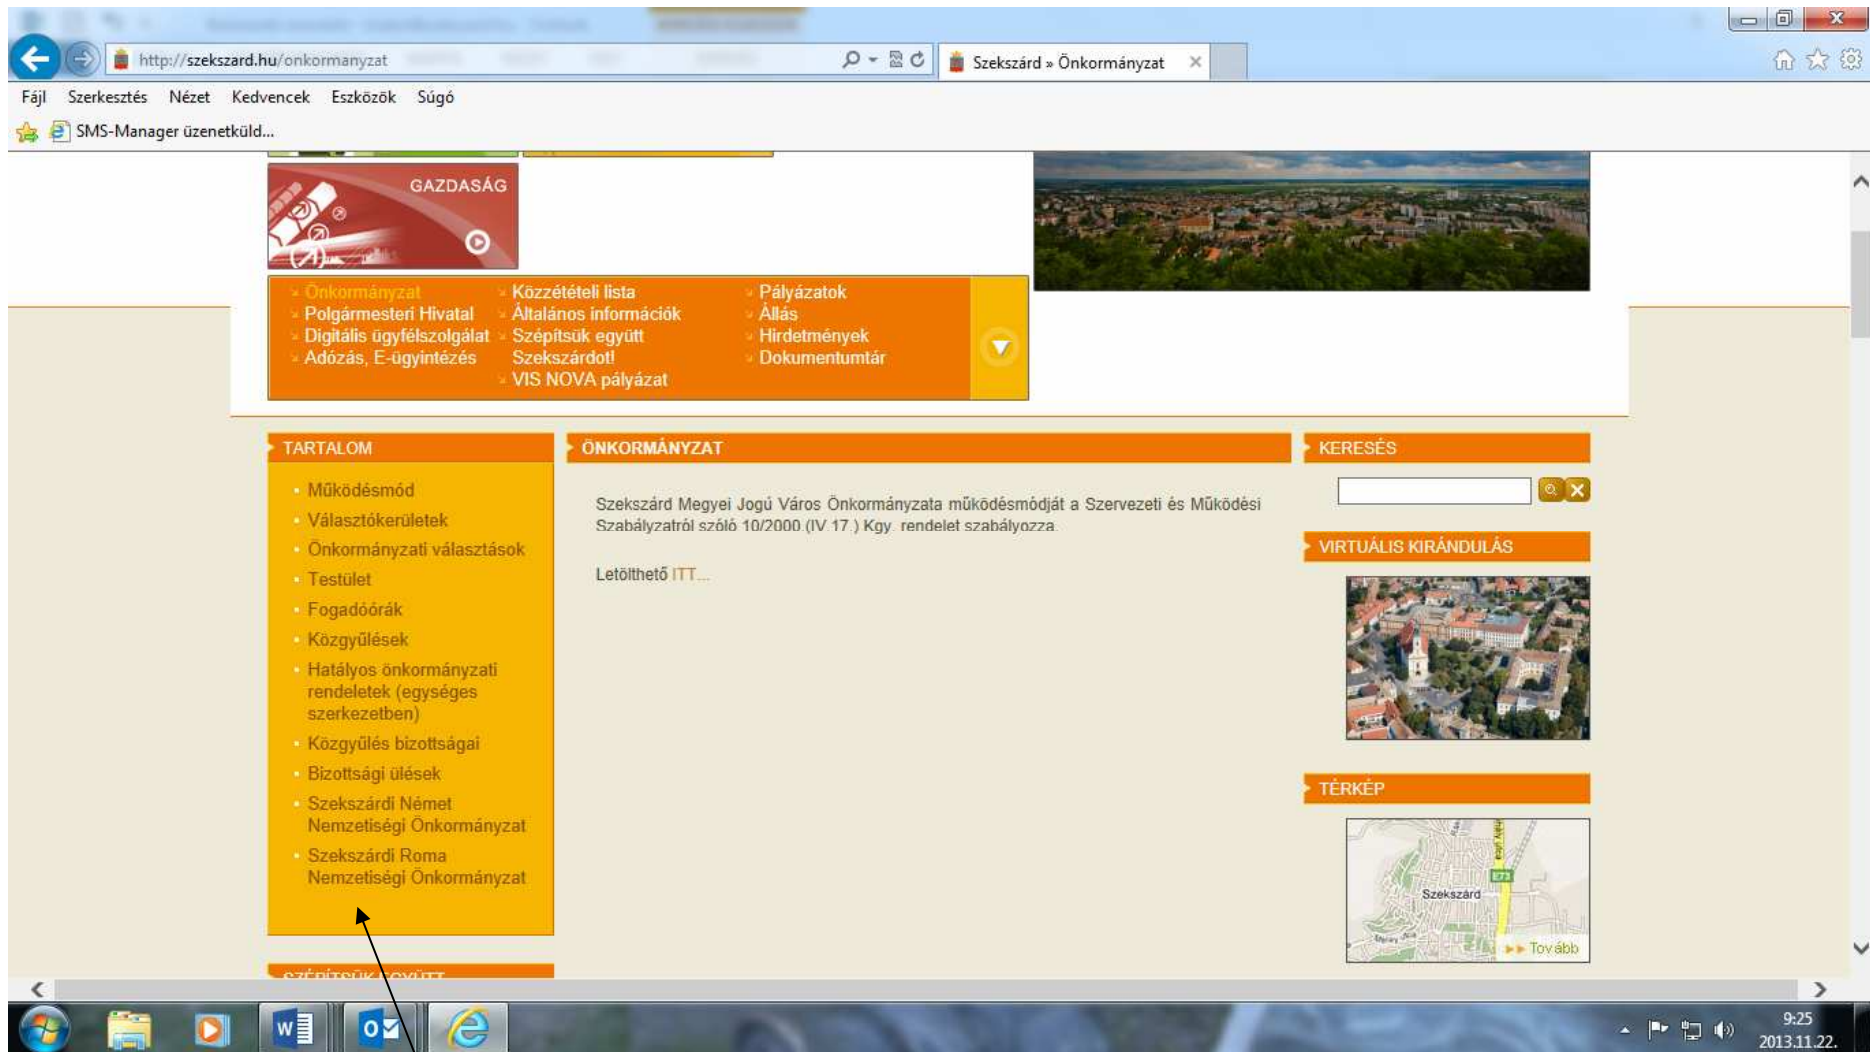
http://szekszard.hu/onkormanyzat

Szekszárd » Önkormányzat

Fájl Szerkesztés Nézet Kedvencek Eszközök Súgó

SMS-Manager üzenetküld...

GAZDASÁG

Önkormányzat
Polgármesteri Hivatal
Digitális ügyfélszolgálat
Adózás, E-ügyintézés
Közzétételi lista
Általános információk
Szépítsük együtt Szekszárdot!
VIS NOVA pályázat
Pályázatok
Állás
Hirdetmények
Dokumentumtár

TARTALOM

Működésmód
Választókerületek
Önkormányzati választások
Testület
Fogadóórák
Közgyűlések
Hatályos önkormányzati rendeletek (egységes szerkezetben)
Közgyűlés bizottságai
Bizottsági ülések
Szekszárdi Német Nemzetiségi Önkormányzat
Szekszárdi Roma Nemzetiségi Önkormányzat

SZÉPÍTSÜK EGYÜTT

ÖNKORMÁNYZAT

Szekszárd Megyei Jogú Város Önkormányzata működésmódját a Szervezeti és Működési Szabályzatról szóló 10/2000 (IV.17.) Kgy. rendelet szabályozza.

Letölthető ITT...

KERESÉS

VIRTUÁLIS KIRÁNDULÁS

TÉRKÉP

Szekszárd

Tovább

9:25
2013.11.22.